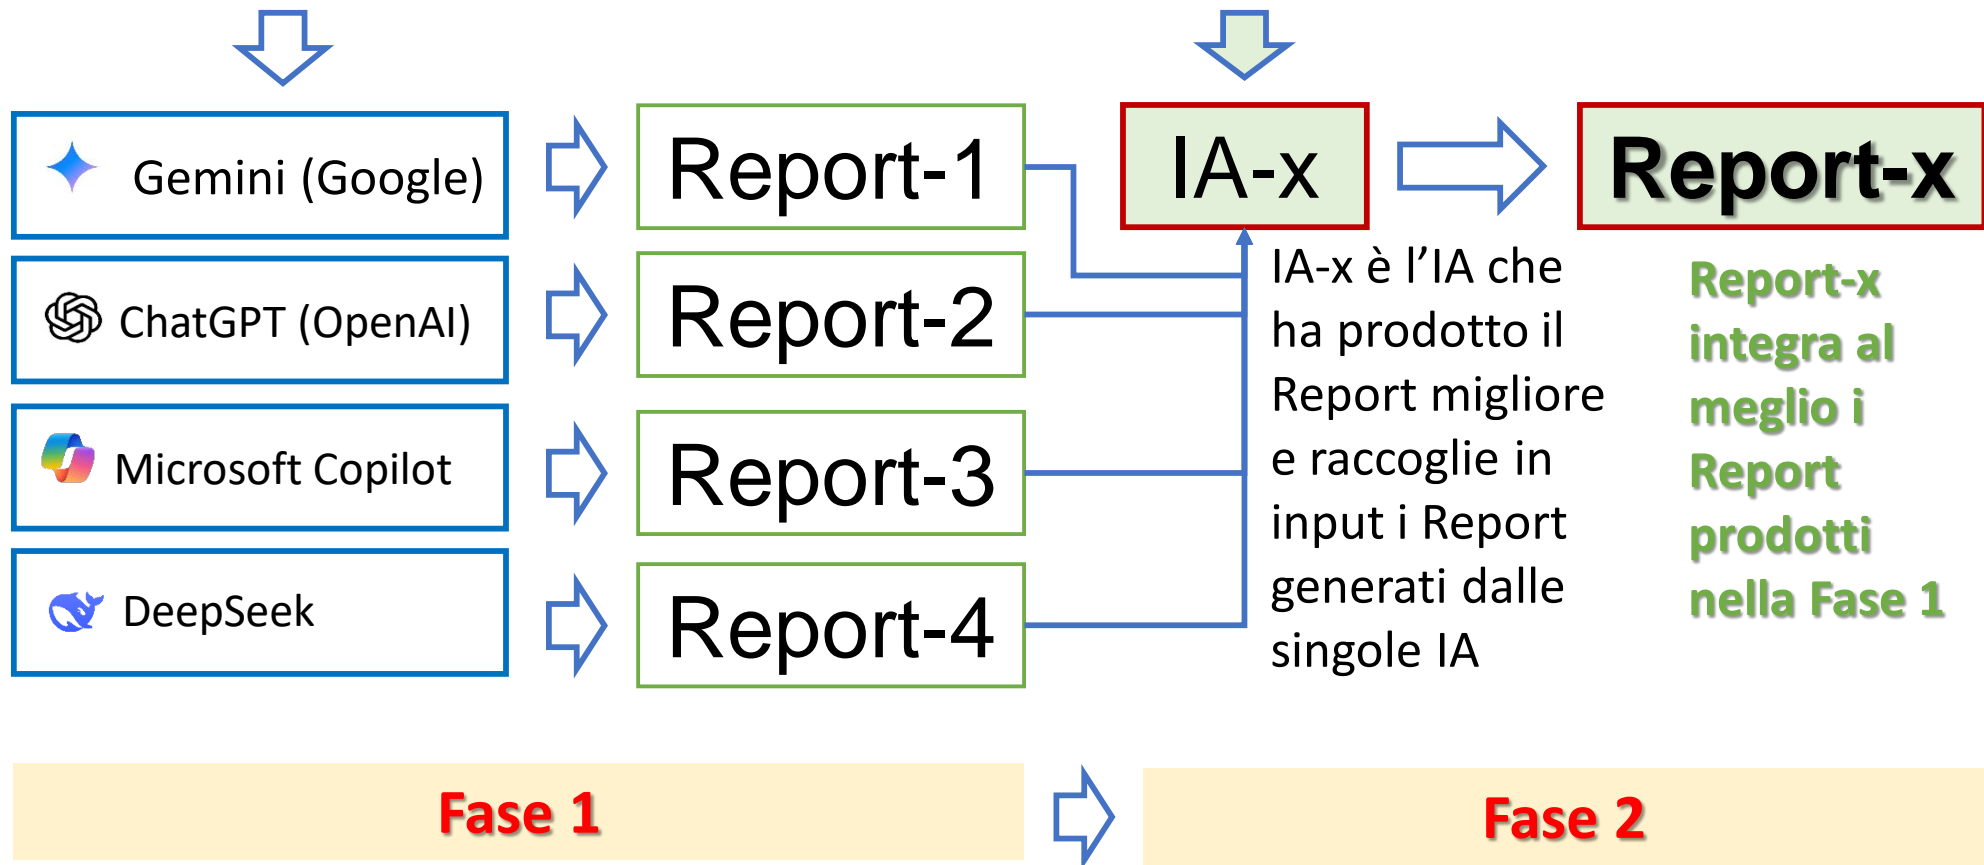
Gemini (Google)

ChatGPT (OpenAI)

Microsoft Copilot

DeepSeek

Report-1

Report-2

Report-3

Report-4

IA-x

Report-x

IA-x è l'IA che ha prodotto il Report migliore e raccoglie in input i Report generati dalle singole IA

Report-x integra al meglio i Report prodotti nella Fase 1

Fase 1

Fase 2